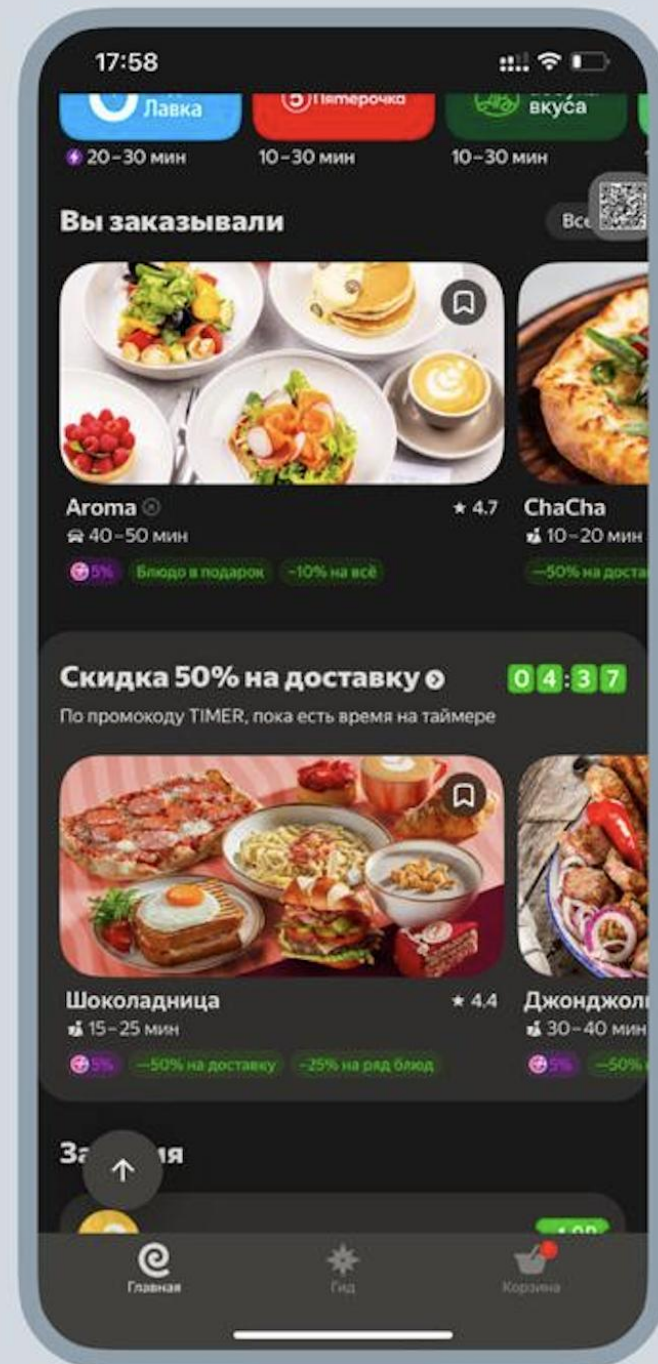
17:58

Лавка
Пятерочка
вкуса

20–30 мин
10–30 мин
10–30 мин

Вы заказывали
Все

Aroma
★ 4.7
40–50 мин
5%
Блюдо в подарок
−10% на всё

ChaCha
10–20 мин
−50% на доста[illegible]

Скидка 50% на доставку
04:37
По промокоду TIMER, пока есть время на таймере

Шоколадница
★ 4.4
15–25 мин
5%
−50% на доставку
−25% на ряд блюд

Джонджоли
30–40 мин
5%
−50%

За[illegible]ия

Главная
Гид
Корзина